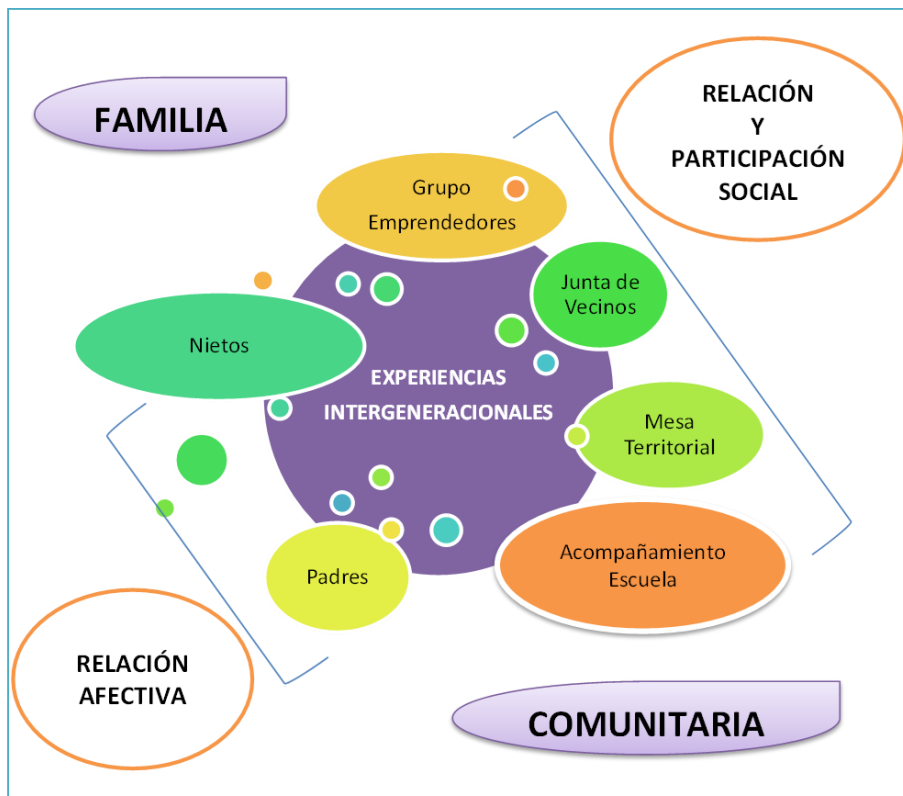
FAMILIA

RELACIÓN Y PARTICIPACIÓN SOCIAL

Grupo Emprendedores

Junta de Vecinos

Nietos

EXPERIENCIAS INTERGENERACIONALES

Mesa Territorial

Padres

Acompañamiento Escuela

RELACIÓN AFECTIVA

COMUNITARIA